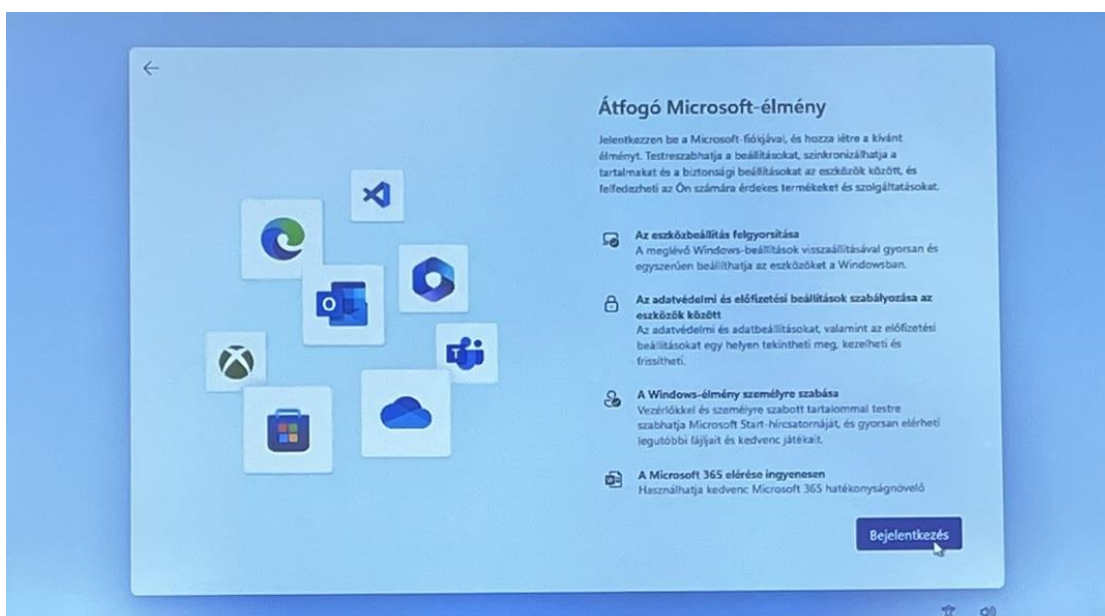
Átfogó Microsoft-élmény

Jelentkezzen be a Microsoft-fiókjával, és hozza létre a kívánt élményt. Testreszabhatja a beállításokat, szinkronizálhatja a tartalmakat és a biztonsági beállításokat az eszközök között, és felfedezheti az Ön számára érdekes termékeket és szolgáltatásokat.

Az eszközbeállítás felgyorsítása
A meglévő Windows-beállítások visszaállításával gyorsan és egyszerűen beállíthatja az eszközöket a Windowsban.

Az adatvédelmi és előfizetési beállítások szabályozása az eszközök között
Az adatvédelmi és adatbeállításokat, valamint az előfizetési beállításokat egy helyen tekintheti meg, kezelheti és frissítheti.

A Windows-élmény személyre szabása
Vezérlőkkel és személyre szabott tartalommal testre szabhatja Microsoft Start-hírcsatornáját, és gyorsan elérheti legutóbbi fájljait és kedvenc játékait.

A Microsoft 365 elérése ingyenesen
Használhatja kedvenc Microsoft 365 hatékonyságnövelő

Bejelentkezés